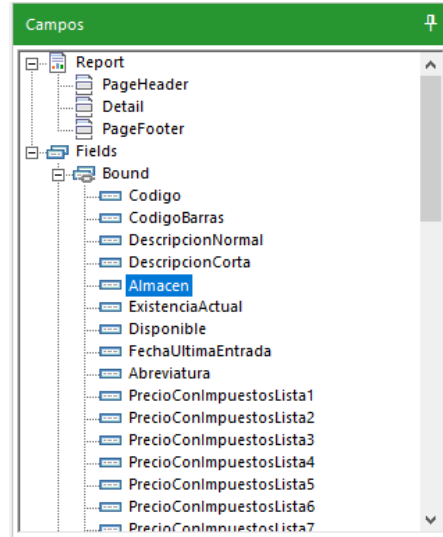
Campos

Report
PageHeader
Detail
PageFooter
Fields
Bound
Codigo
CodigoBarras
DescripcionNormal
DescripcionCorta
Almacen
ExistenciaActual
Disponible
FechaUltimaEntrada
Abreviatura
PrecioConImpuestosLista1
PrecioConImpuestosLista2
PrecioConImpuestosLista3
PrecioConImpuestosLista4
PrecioConImpuestosLista5
PrecioConImpuestosLista6
PrecioConImpuestosLista7